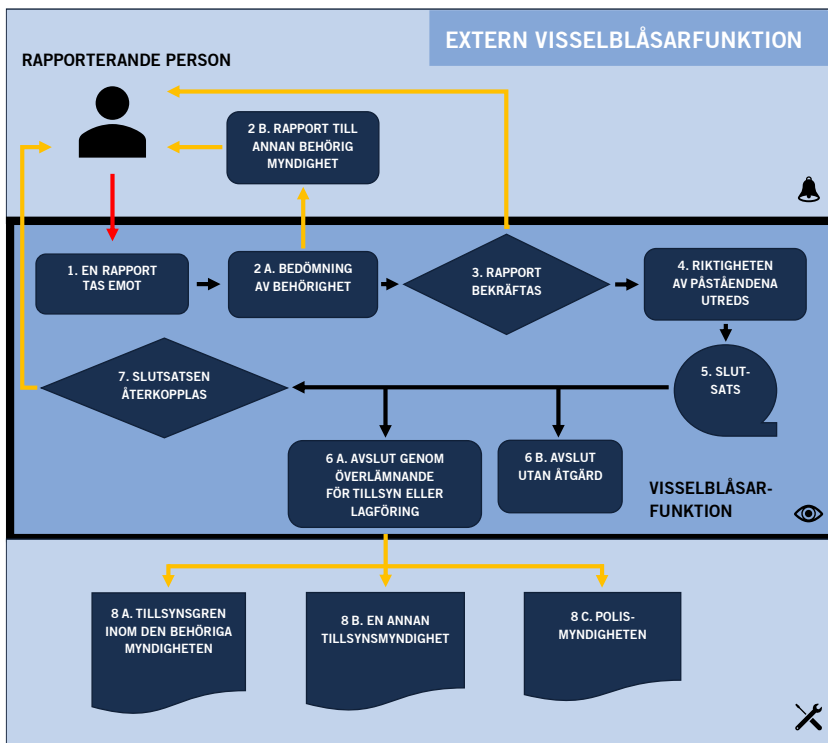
EXTERN VISSELBLÅSARFUNKTION

RAPPORTERANDE PERSON

2 B. RAPPORT TILL ANNAN BEHÖRIG MYNDIGHET

1. EN RAPPORT TAS EMOT

2 A. BEDÖMNING AV BEHÖRIGHET

3. RAPPORT BEKRÄFTAS

4. RIKTIGHETEN AV PÅSTÅENDENA UTREDS

5. SLUTSATS

7. SLUTSATSEN ÅTERKOPPLAS

6 A. AVSLUT GENOM ÖVERLÄMNANDE FÖR TILLSYN ELLER LAGFÖRING

6 B. AVSLUT UTAN ÅTGÄRD

VISSELBLÅSARFUNKTION

8 A. TILLSYNSGREN INOM DEN BEHÖRIGA MYNDIGHETEN

8 B. EN ANNAN TILLSYNSMYNDIGHET

8 C. POLISMYNDIGHETEN